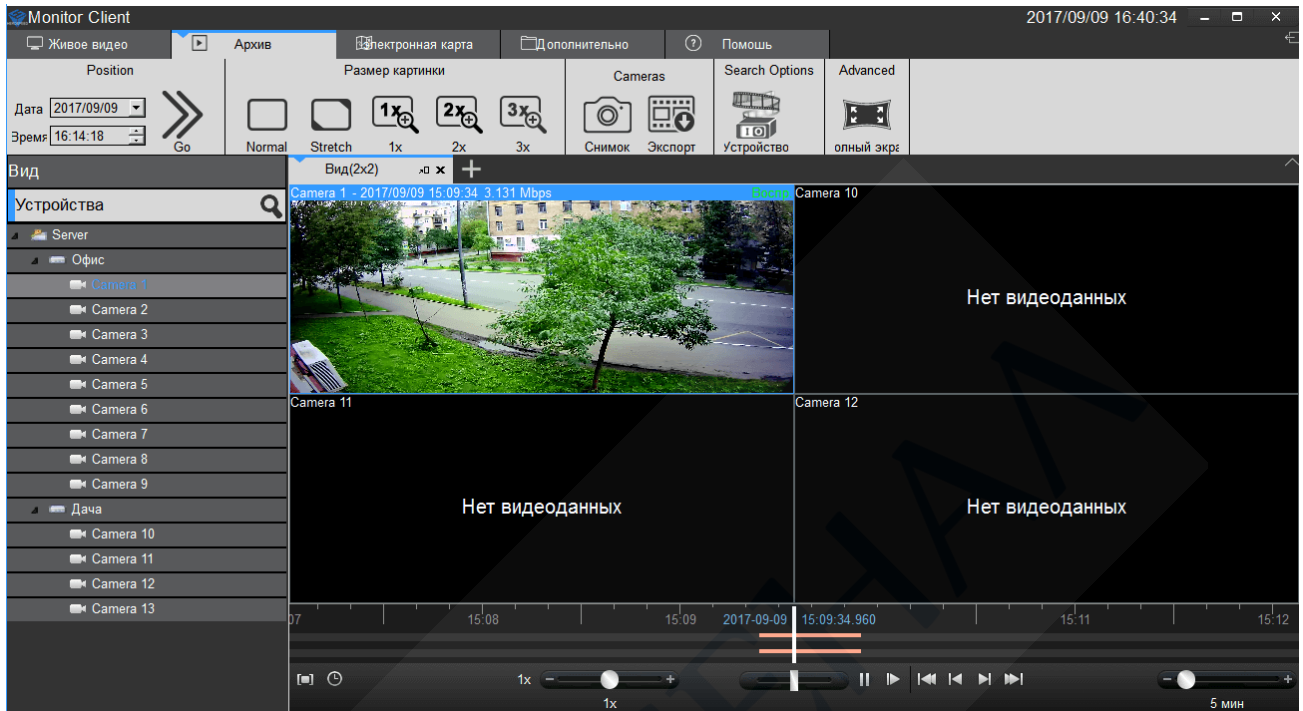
Monitor Client
2017/09/09 16:40:34

Живое видео
Архив
Электронная карта
Дополнительно
Помошь

Position
Дата 2017/09/09
Время 16:14:18
Go

Размер картинки
Normal
Stretch
1x
2x
3x

Cameras
Снимок
Экспорт

Search Options
Устройство

Advanced
олный экра

Вид
Устройства
Server
Офис
Camera 1
Camera 2
Camera 3
Camera 4
Camera 5
Camera 6
Camera 7
Camera 8
Camera 9
Дача
Camera 10
Camera 11
Camera 12
Camera 13

Вид(2x2)

Camera 1 - 2017/09/09 15:09:34 3.131 Mbps Воспр
Camera 10
Нет видеоданных
Camera 11
Нет видеоданных
Camera 12
Нет видеоданных

07
15:08
15:09
2017-09-09 15:09:34.960
15:11
15:12

1x
1x
5 мин